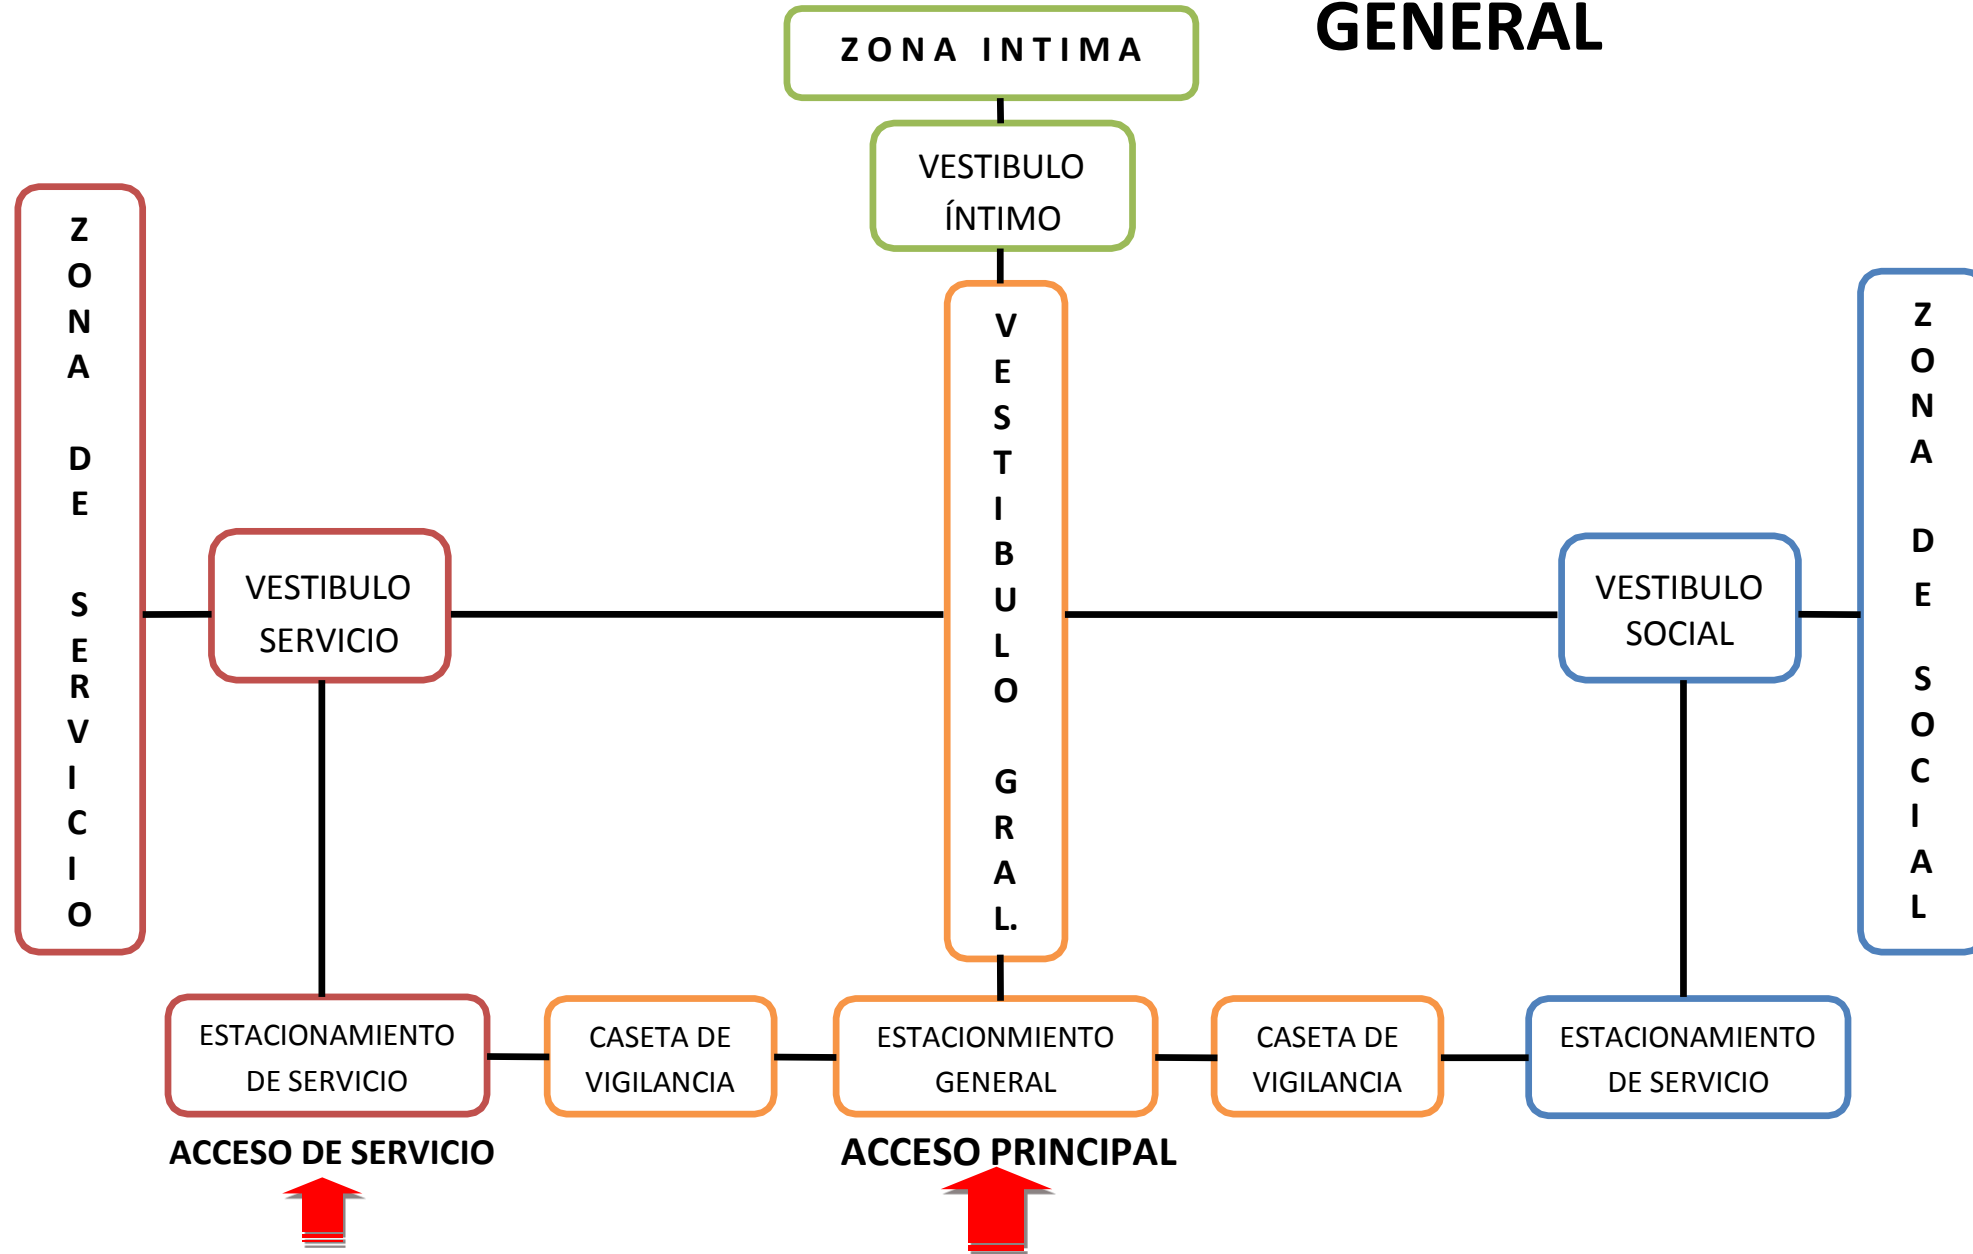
GENERAL

ZONA INTIMA

VESTIBULO ÍNTIMO

ZONA DE SERVICIO

VESTIBULO SERVICIO

VESTIBULO GRAL.

VESTIBULO SOCIAL

ZONA DE SOCIAL

ESTACIONAMIENTO DE SERVICIO

CASETA DE VIGILANCIA

ESTACIONMIENTO GENERAL

CASETA DE VIGILANCIA

ESTACIONAMIENTO DE SERVICIO

ACCESO DE SERVICIO

ACCESO PRINCIPAL